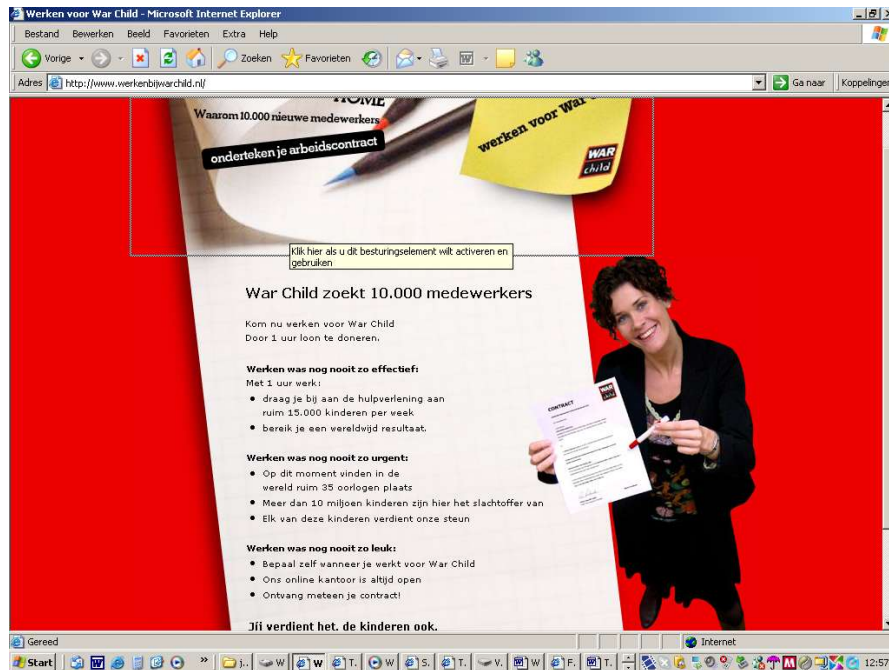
Werken voor War Child - Microsoft Internet Explorer

Bestand Bewerken Beeld Favorieten Extra Help

Vorige Zoeken Favorieten

Adres http://www.werkenbijwarchild.nl/ Ga naar Koppelingen

HOME

Waarom 10.000 nieuwe medewerkers

onderteken je arbeidscontract

werken voor War

WAR child

Klik hier als u dit besturingselement wilt activeren en gebruiken

War Child zoekt 10.000 medewerkers

Kom nu werken voor War Child
Door 1 uur loon te doneren.

Werken was nog nooit zo effectief:
Met 1 uur werk:
• draag je bij aan de hulpverlening aan ruim 15.000 kinderen per week
• bereik je een wereldwijd resultaat.

Werken was nog nooit zo urgent:
• Op dit moment vinden in de wereld ruim 35 oorlogen plaats
• Meer dan 10 miljoen kinderen zijn hier het slachtoffer van
• Elk van deze kinderen verdient onze steun

Werken was nog nooit zo leuk:
• Bepaal zelf wanneer je werkt voor War Child
• Ons online kantoor is altijd open
• Ontvang meteen je contract!

Jíj verdient het, de kinderen ook.

CONTRACT

WAR child

Gereed Internet

Start 12:57